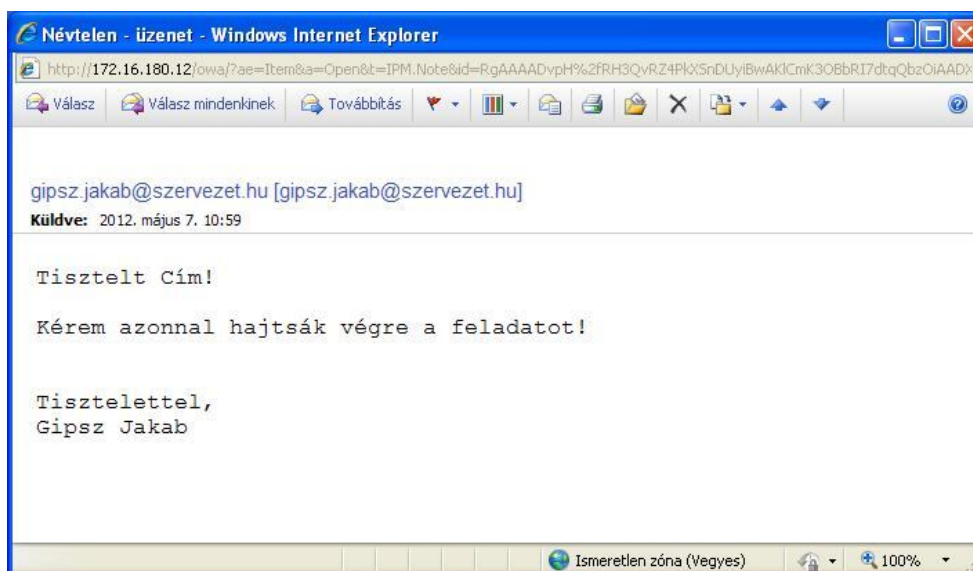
Névtelen - üzenet - Windows Internet Explorer

http://172.16.180.12/owa/?ae=Item&a=Open&t=IPM.Note&id=RgAAAADvpH%2fRH3QvRZ4PkXSnDUyiBwAKlCmK3OBbRI7dtqQbzOiAADX

Válasz | Válasz mindenkinek | Továbbítás

gipsz.jakab@szervezet.hu [gipsz.jakab@szervezet.hu]

Küldve: 2012. május 7. 10:59

Tisztelt Cím!

Kérem azonnal hajtsák végre a feladatot!

Tisztelettel,
Gipsz Jakab

Ismeretlen zóna (Vegyes) 100%